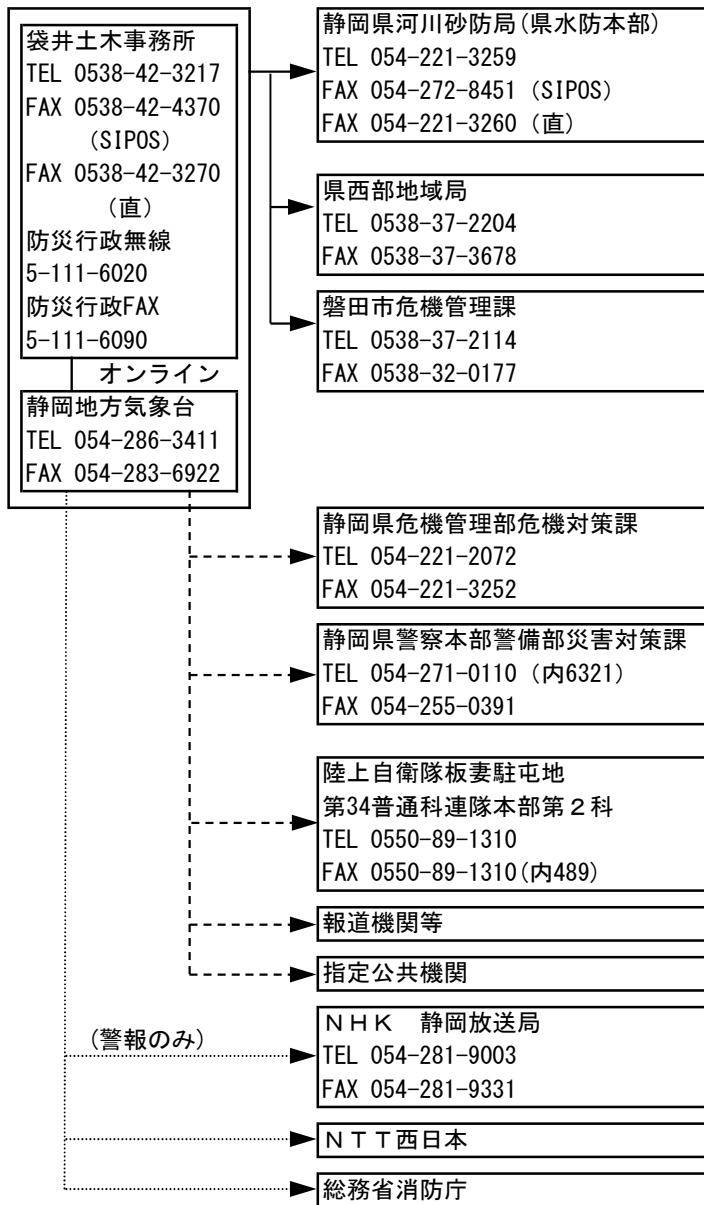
袋井土木事務所
TEL 0538-42-3217
FAX 0538-42-4370 （SIPOS）
FAX 0538-42-3270 （直）
防災行政無線
5-111-6020
防災行政FAX
5-111-6090

オンライン

静岡地方気象台
TEL 054-286-3411
FAX 054-283-6922

静岡県河川砂防局（県水防本部）
TEL 054-221-3259
FAX 054-272-8451（SIPOS）
FAX 054-221-3260（直）

県西部地域局
TEL 0538-37-2204
FAX 0538-37-3678

磐田市危機管理課
TEL 0538-37-2114
FAX 0538-32-0177

静岡県危機管理部危機対策課
TEL 054-221-2072
FAX 054-221-3252

静岡県警察本部警備部災害対策課
TEL 054-271-0110（内6321）
FAX 054-255-0391

陸上自衛隊板妻駐屯地
第34普通科連隊本部第２科
TEL 0550-89-1310
FAX 0550-89-1310（内489）

報道機関等

指定公共機関

（警報のみ）

ＮＨＫ 静岡放送局
TEL 054-281-9003
FAX 054-281-9331

ＮＴＴ西日本

総務省消防庁